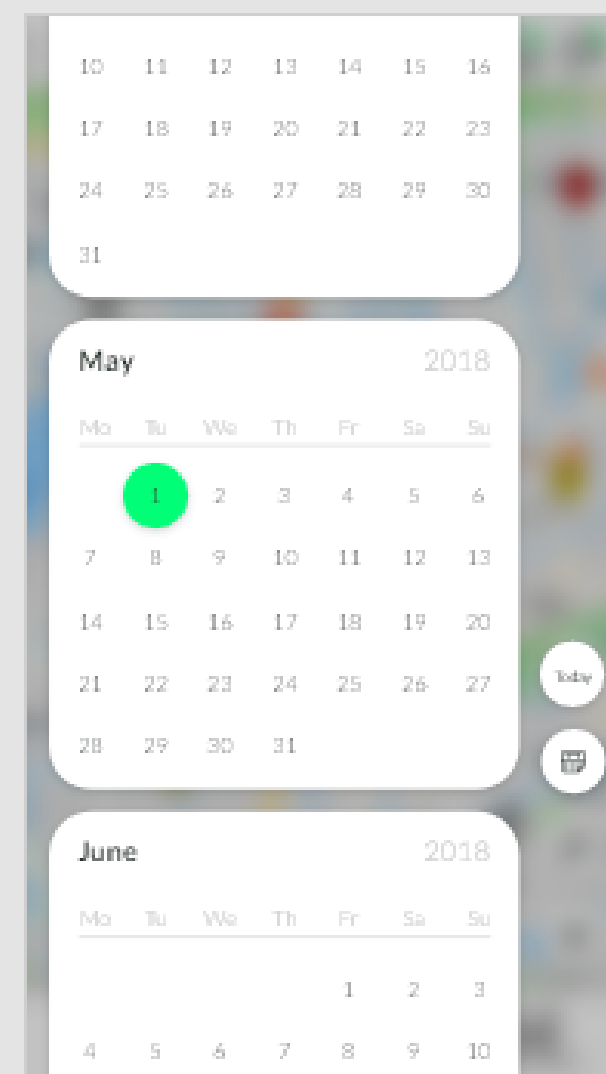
10 11 12 13 14 15 16
17 18 19 20 21 22 23
24 25 26 27 28 29 30
31

May 2018

| Mo | Tu | We | Th | Fr | Sa | Su |
|---|---|---|---|---|---|---|
| | 1 | 2 | 3 | 4 | 5 | 6 |
| 7 | 8 | 9 | 10 | 11 | 12 | 13 |
| 14 | 15 | 16 | 17 | 18 | 19 | 20 |
| 21 | 22 | 23 | 24 | 25 | 26 | 27 |
| 28 | 29 | 30 | 31 | | | |

Today

June 2018

| Mo | Tu | We | Th | Fr | Sa | Su |
|---|---|---|---|---|---|---|
| | | | | 1 | 2 | 3 |
| 4 | 5 | 6 | 7 | 8 | 9 | 10 |